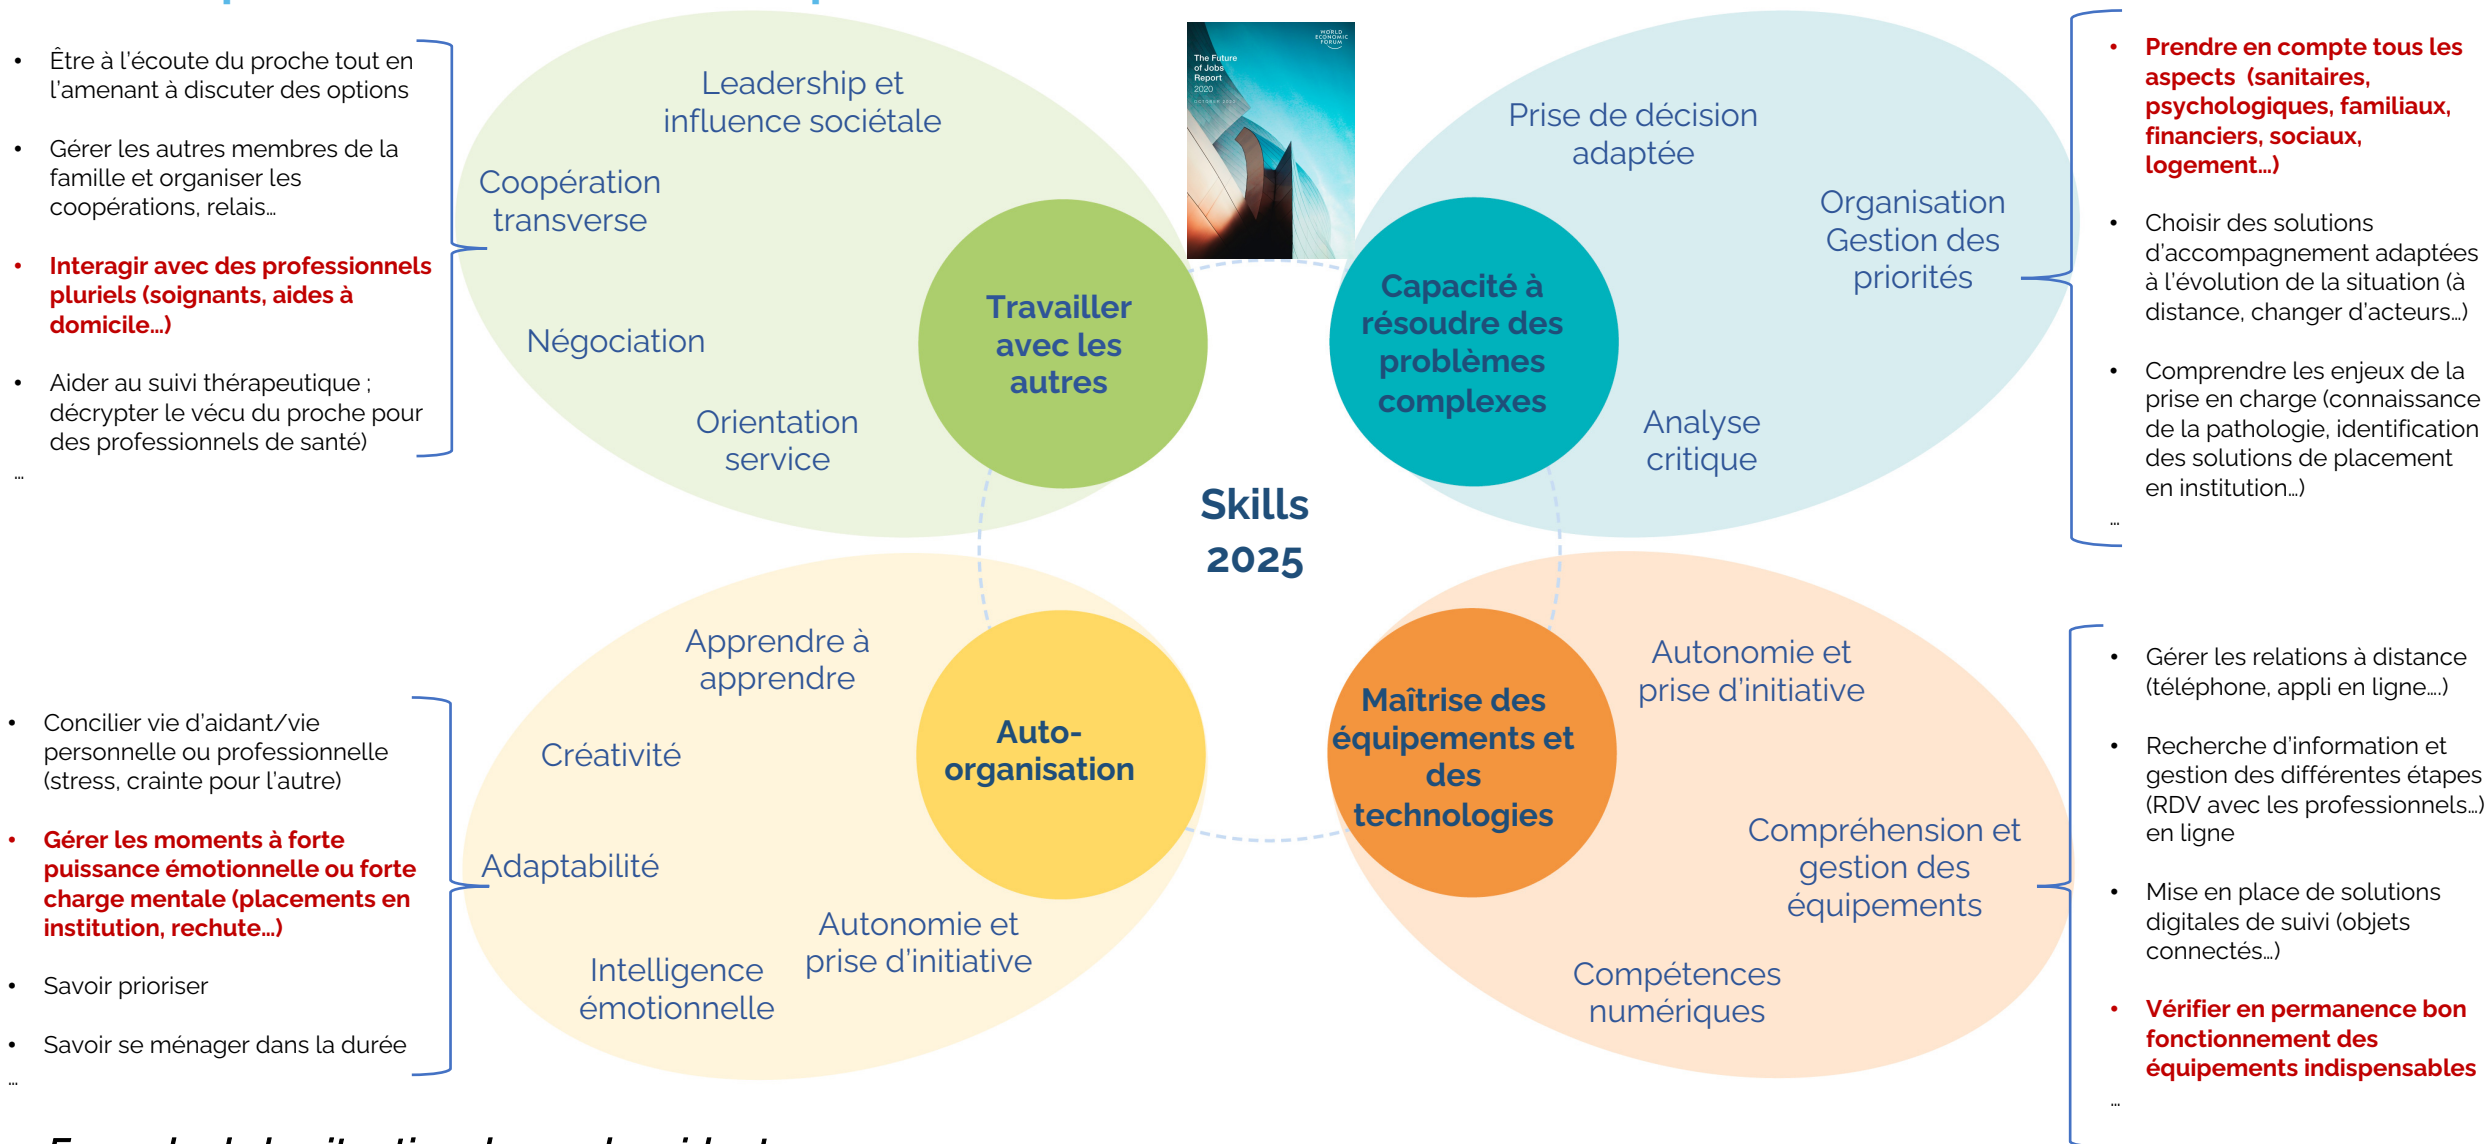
- Être à l'écoute du proche tout en l'amenant à discuter des options
- Gérer les autres membres de la famille et organiser les coopérations, relais…
- **Interagir avec des professionnels pluriels (soignants, aides à domicile…)**
- Aider au suivi thérapeutique ; décrypter le vécu du proche pour des professionnels de santé)

…

Leadership et influence sociétale

Coopération transverse

Négociation

Orientation service

**Travailler avec les autres**

The Future of Jobs Report 2020

WORLD ECONOMIC FORUM

Prise de décision adaptée

Organisation Gestion des priorités

Analyse critique

**Capacité à résoudre des problèmes complexes**

- **Prendre en compte tous les aspects (sanitaires, psychologiques, familiaux, financiers, sociaux, logement…)**
- Choisir des solutions d'accompagnement adaptées à l'évolution de la situation (à distance, changer d'acteurs…)
- Comprendre les enjeux de la prise en charge (connaissance de la pathologie, identification des solutions de placement en institution…)

…

**Skills 2025**

Apprendre à apprendre

Créativité

Adaptabilité

Intelligence émotionnelle

Autonomie et prise d'initiative

**Auto-organisation**

- Concilier vie d'aidant/vie personnelle ou professionnelle (stress, crainte pour l'autre)
- **Gérer les moments à forte puissance émotionnelle ou forte charge mentale (placements en institution, rechute…)**
- Savoir prioriser
- Savoir se ménager dans la durée

…

**Maîtrise des équipements et des technologies**

Autonomie et prise d'initiative

Compréhension et gestion des équipements

Compétences numériques

- Gérer les relations à distance (téléphone, appli en ligne….)
- Recherche d'information et gestion des différentes étapes (RDV avec les professionnels…) en ligne
- Mise en place de solutions digitales de suivi (objets connectés…)
- **Vérifier en permanence bon fonctionnement des équipements indispensables**

…